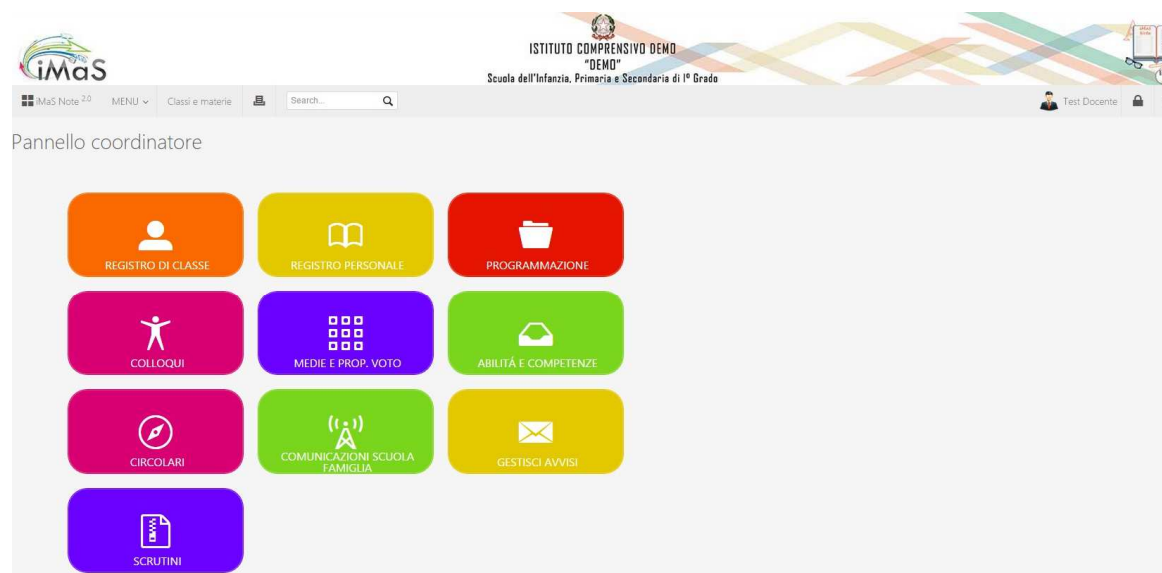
iMaS

ISTITUTO COMPRENSIVO DEMO
"DEMO"
Scuola dell'Infanzia, Primaria e Secondaria di I° Grado

iMaS Note $^{2.0}$ MENU Classi e materie Search... Test Docente

Pannello coordinatore

REGISTRO DI CLASSE
REGISTRO PERSONALE
PROGRAMMAZIONE
COLLOQUI
MEDIE E PROP. VOTO
ABILITÁ E COMPETENZE
CIRCOLARI
COMUNICAZIONI SCUOLA FAMIGLIA
GESTISCI AVVISI
SCRUTINI